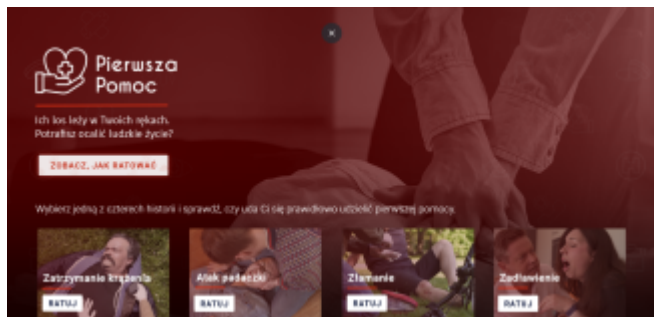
×

Pierwsza Pomoc

Ich los leży w Twoich rękach. Potrafisz ocalić ludzkie życie?

ZOBACZ, JAK RATOWAĆ

Wybierz jedną z czterech historii i sprawdź, czy uda Ci się prawidłowo udzielić pierwszej pomocy.

Zatrzymanie krążenia
RATUJ

Atak padaczki
RATUJ

Złamanie
RATUJ

Zadławienie
RATUJ